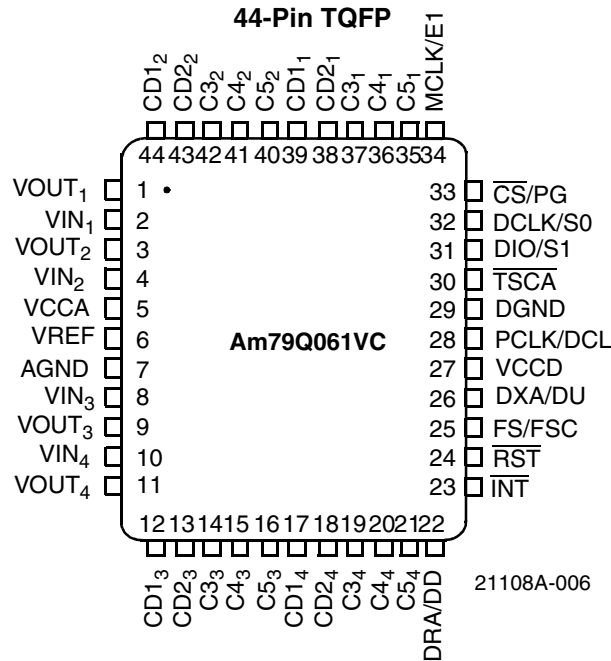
44-Pin TQFP

$CD1_2$ $CD2_2$ $C3_2$ $C4_2$ $C5_2$ $CD1_1$ $CD2_1$ $C3_1$ $C4_1$ $C5_1$ MCLK/E1

44 43 42 41 40 39 38 37 36 35 34

$VOUT_1$ 1
$VIN_1$ 2
$VOUT_2$ 3
$VIN_2$ 4
VCCA 5
VREF 6
AGND 7
$VIN_3$ 8
$VOUT_3$ 9
$VIN_4$ 10
$VOUT_4$ 11

33 $\overline{CS}$/PG
32 DCLK/S0
31 DIO/S1
30 $\overline{TSCA}$
29 DGND
28 PCLK/DCL
27 VCCD
26 DXA/DU
25 FS/FSC
24 $\overline{RST}$
23 $\overline{INT}$

Am79Q061VC

12 13 14 15 16 17 18 19 20 21 22

$CD1_3$ $CD2_3$ $C3_3$ $C4_3$ $C5_3$ $CD1_4$ $CD2_4$ $C3_4$ $C4_4$ $C5_4$ DRA/DD

21108A-006